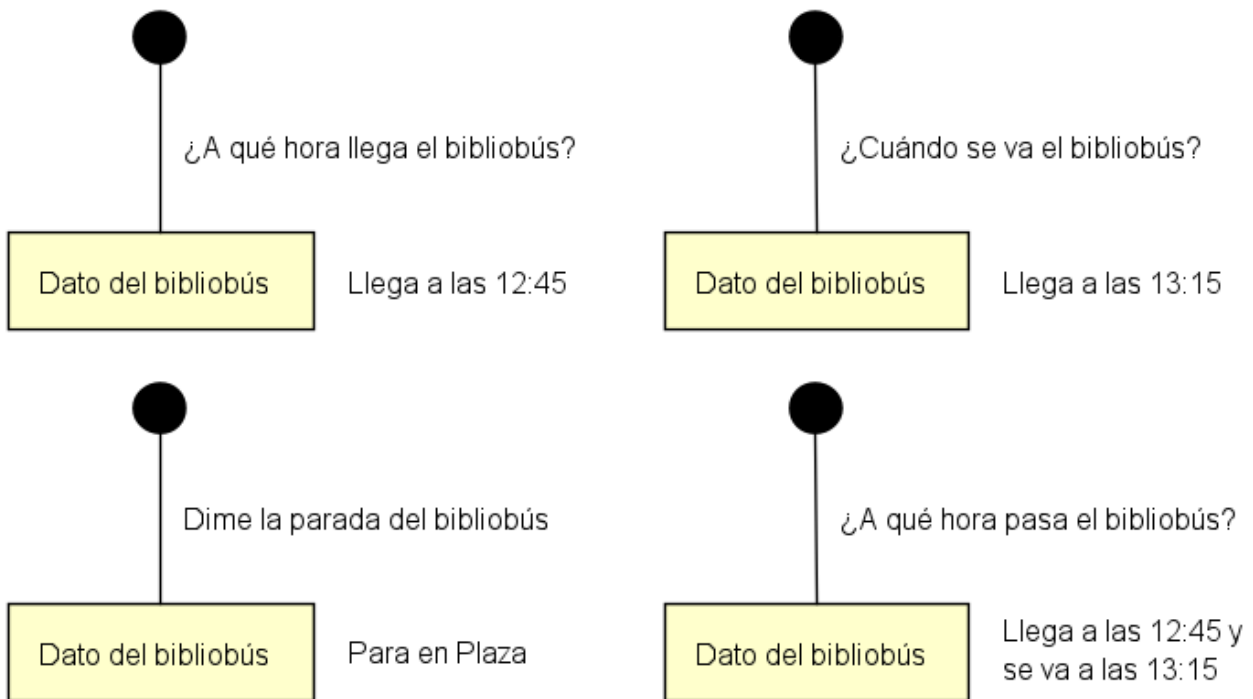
¿A qué hora llega el bibliobús?

Dato del bibliobús

Llega a las 12:45

¿Cuándo se va el bibliobús?

Dato del bibliobús

Llega a las 13:15

Dime la parada del bibliobús

Dato del bibliobús

Para en Plaza

¿A qué hora pasa el bibliobús?

Dato del bibliobús

Llega a las 12:45 y se va a las 13:15